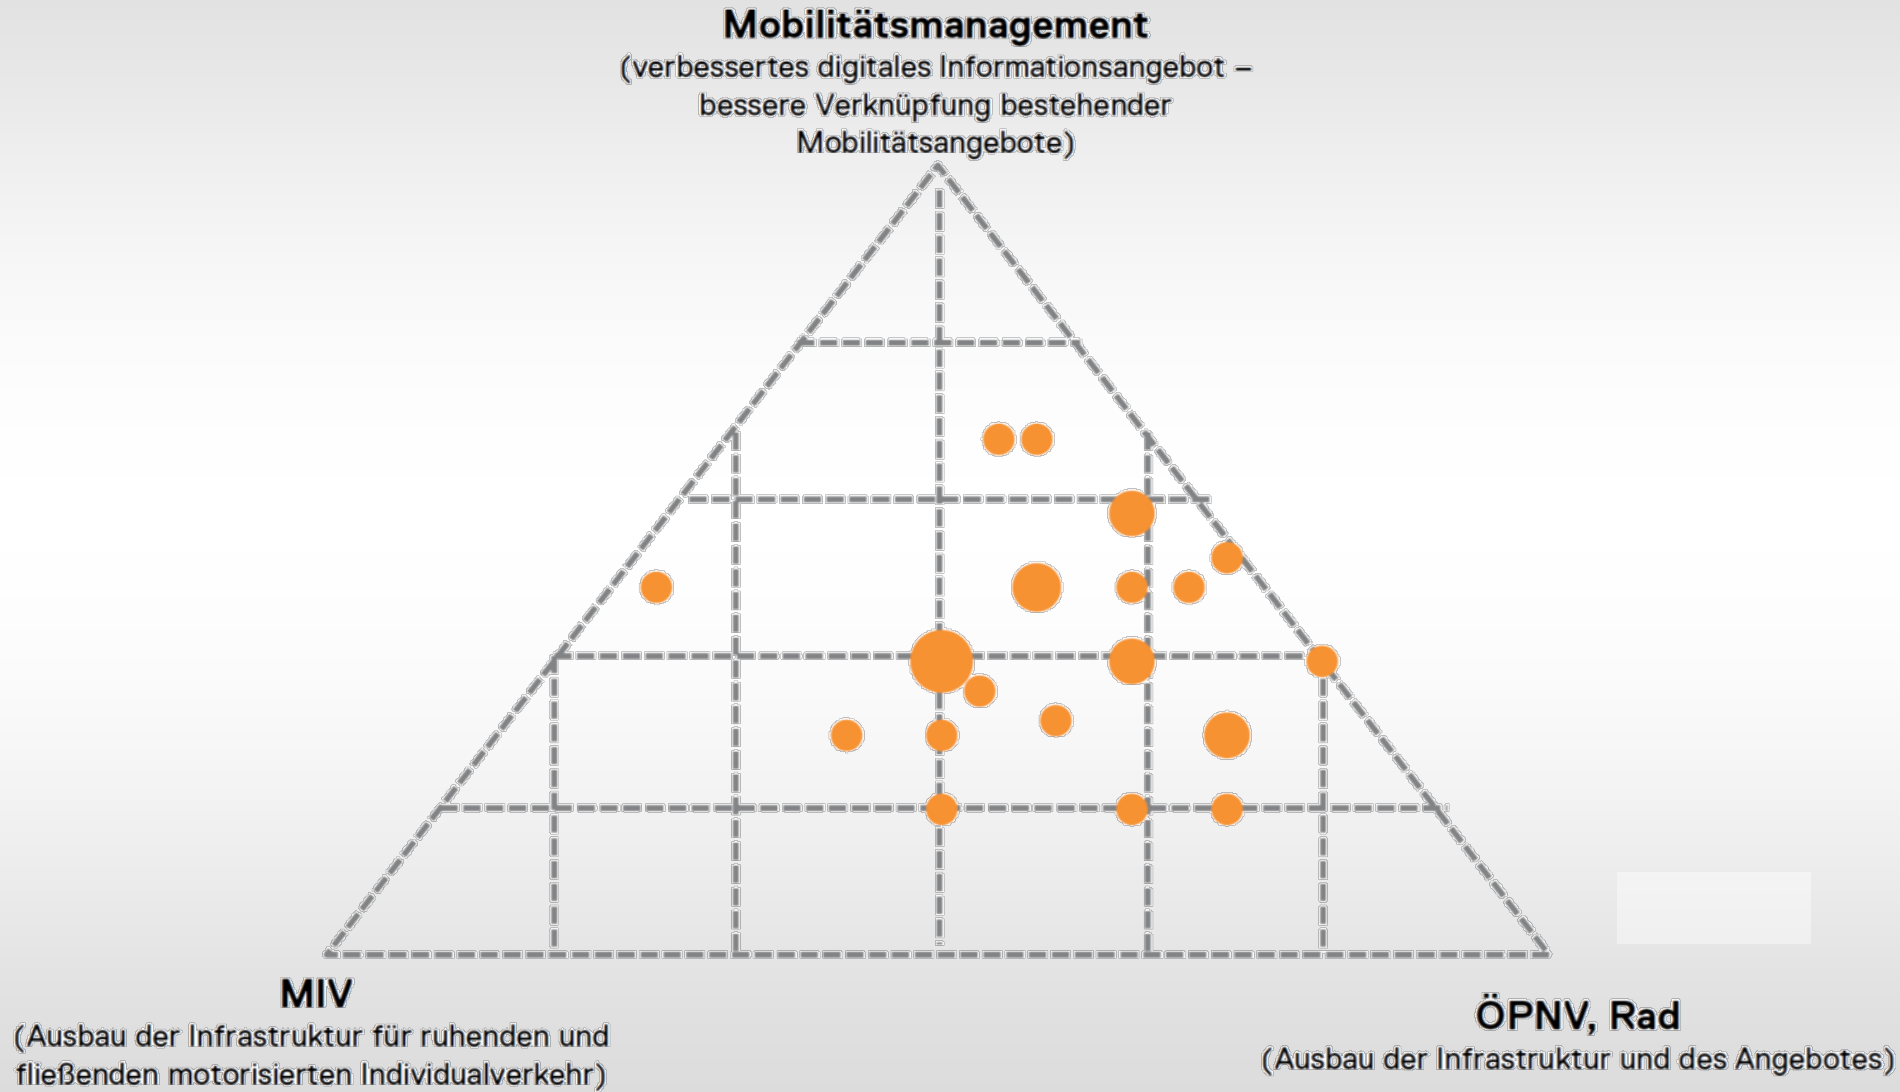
Mobilitätsmanagement
(verbessertes digitales Informationsangebot – bessere Verknüpfung bestehender Mobilitätsangebote)

MIV
(Ausbau der Infrastruktur für ruhenden und fließenden motorisierten Individualverkehr)

ÖPNV, Rad
(Ausbau der Infrastruktur und des Angebotes)